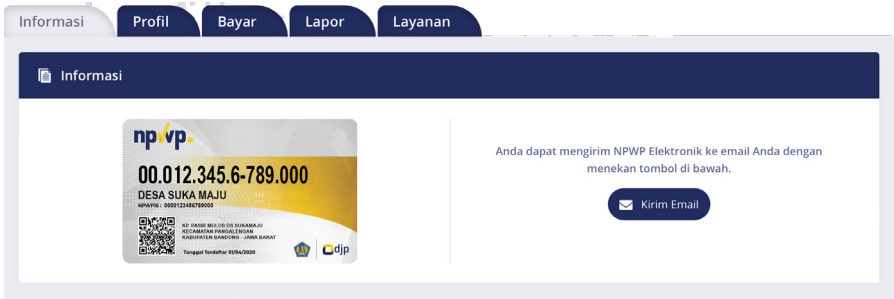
Informasi | Profil | Bayar | Lapor | Layanan

Informasi

npwp.

00.012.345.6-789.000

DESA SUKA MAJU

NPWP16 : 0000123456789000

KP PASIR MULUS DS SUKAMAJU
KECAMATAN PANGALENGAN
KABUPATEN BANDUNG - JAWA BARAT

Tanggal Terdaftar 01/04/2020

djp

Anda dapat mengirim NPWP Elektronik ke email Anda dengan menekan tombol di bawah.

Kirim Email